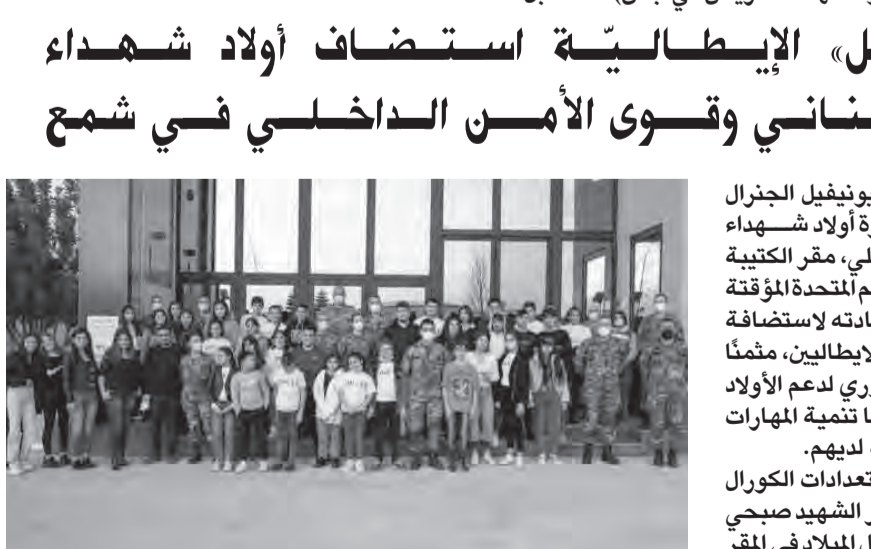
ل» الإيطاليّة استضاف أولاد شهداء
ناني وقوى الأمن الداخلي في شمع

يونيفيل الجنرال
رة أولاد شهداء
لي، مقر الكتيبة
م المتحدة المؤقتة
ادته لاستضافة
لإيطاليين، مثمنًا
ري لدعم الأولاد
ا تنمية المهارات
لديهم.
تعدادات الكورال
الشهيد صبحي
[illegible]